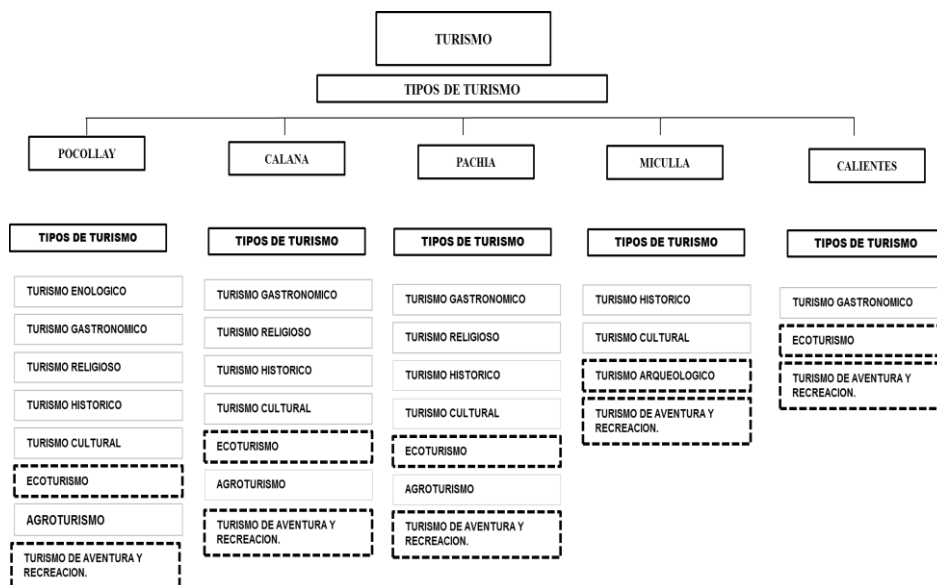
TURISMO

TIPOS DE TURISMO

POCOLLAY

TIPOS DE TURISMO

TURISMO ENOLOGICO

TURISMO GASTRONOMICO

TURISMO RELIGIOSO

TURISMO HISTORICO

TURISMO CULTURAL

ECOTURISMO

AGROTURISMO

TURISMO DE AVENTURA Y RECREACION.

CALANA

TIPOS DE TURISMO

TURISMO GASTRONOMICO

TURISMO RELIGIOSO

TURISMO HISTORICO

TURISMO CULTURAL

ECOTURISMO

AGROTURISMO

TURISMO DE AVENTURA Y RECREACION.

PACHIA

TIPOS DE TURISMO

TURISMO GASTRONOMICO

TURISMO RELIGIOSO

TURISMO HISTORICO

TURISMO CULTURAL

ECOTURISMO

AGROTURISMO

TURISMO DE AVENTURA Y RECREACION.

MICULLA

TIPOS DE TURISMO

TURISMO HISTORICO

TURISMO CULTURAL

TURISMO ARQUEOLOGICO

TURISMO DE AVENTURA Y RECREACION.

CALIENTES

TIPOS DE TURISMO

TURISMO GASTRONOMICO

ECOTURISMO

TURISMO DE AVENTURA Y RECREACION.